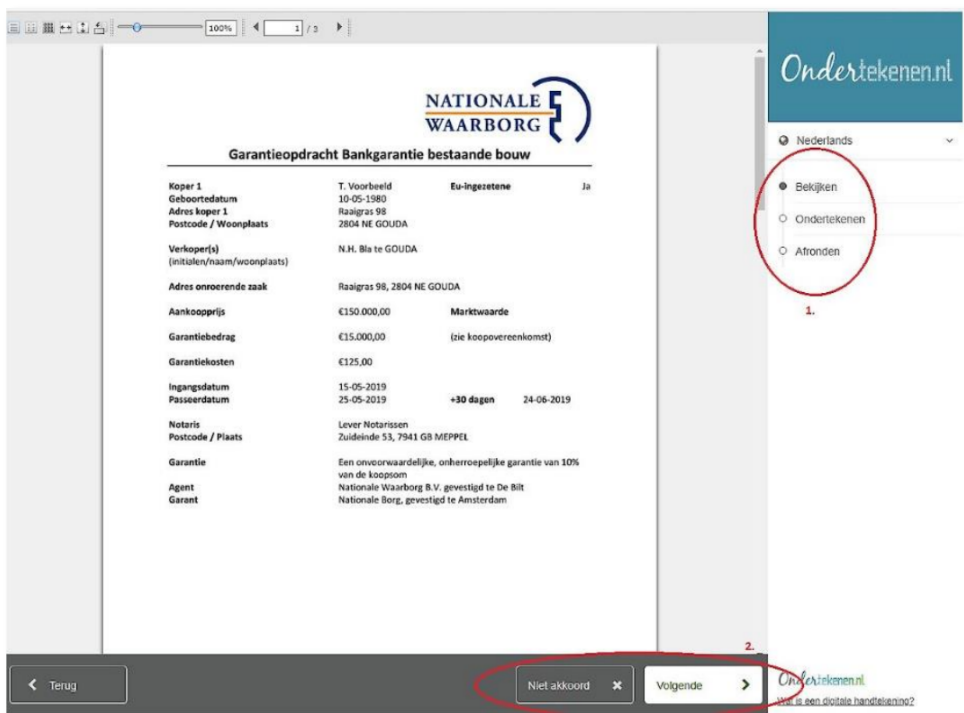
100% 1 / 3

NATIONALE WAARBORG

Garantieopdracht Bankgarantie bestaande bouw

Koper 1 T. Voorbeeld Eu-ingezetene Ja
Geboortedatum 10-05-1980
Adres koper 1 Raaigras 98
Postcode / Woonplaats 2804 NE GOUDA

Verkoper(s) (initialen/naam/woonplaats) N.H. Bla te GOUDA

Adres onroerende zaak Raaigras 98, 2804 NE GOUDA

Aankoopprijs €150.000,00 Marktwaarde

Garantiebedrag €15.000,00 (zie koopovereenkomst)

Garantiekosten €125,00

Ingangsdatum 15-05-2019
Passeerdatum 25-05-2019 +30 dagen 24-06-2019

Notaris Lever Notarissen
Postcode / Plaats Zuideinde 53, 7941 GB MEPPEL

Garantie Een onvoorwaardelijke, onherroepelijke garantie van 10% van de koopsom
Agent Nationale Waarborg B.V. gevestigd te De Bilt
Garant Nationale Borg, gevestigd te Amsterdam

Ondertekenen.nl

Nederlands

Bekijken
Ondertekenen
Afronden

1.

2.

Terug

Niet akkoord

Volgende

Ondertekenen.nl
Wat is een digitale handtekening?